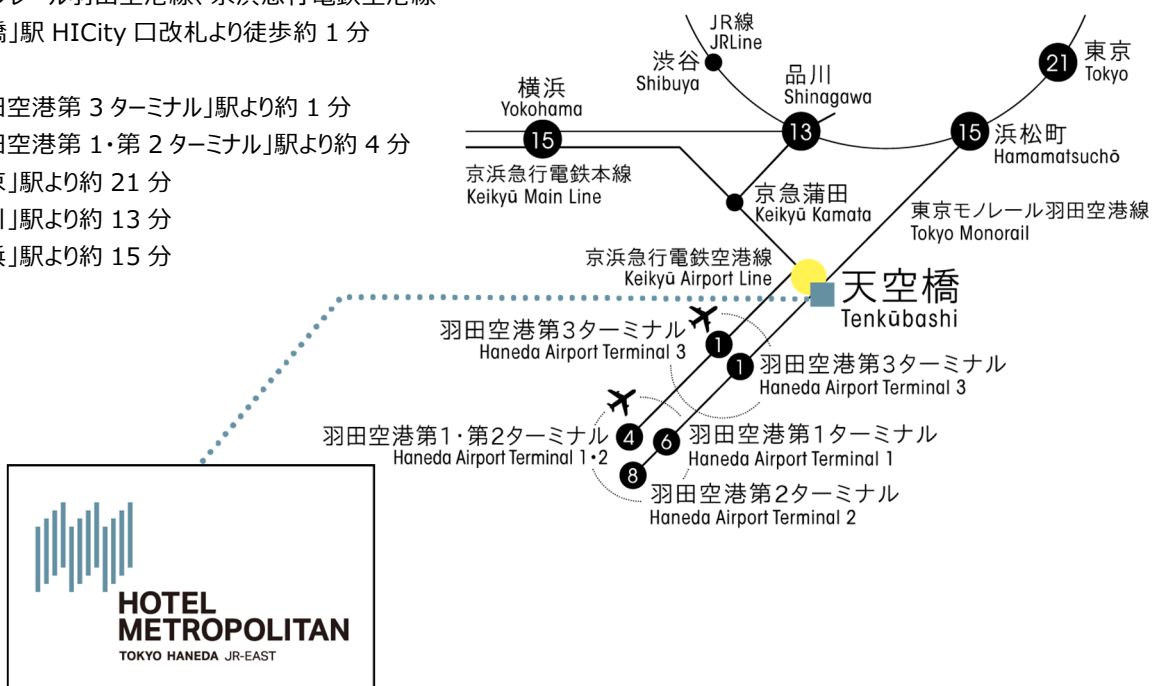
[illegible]レール羽田空港線・京浜急行電鉄空港線
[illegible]橋」駅 HICity 口改札より徒歩約 1 分

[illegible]田空港第 3 ターミナル」駅より約 1 分
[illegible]田空港第 1・第 2 ターミナル」駅より約 4 分
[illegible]京」駅より約 21 分
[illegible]川」駅より約 13 分
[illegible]浜」駅より約 15 分

JR線
JRLine
渋谷
Shibuya
品川
Shinagawa
21 東京
Tokyo
横浜
Yokohama
15
13
15 浜松町
Hamamatsuchō
京浜急行電鉄本線
Keikyū Main Line
京急蒲田
Keikyū Kamata
東京モノレール羽田空港線
Tokyo Monorail
京浜急行電鉄空港線
Keikyū Airport Line
天空橋
Tenkūbashi
羽田空港第3ターミナル
Haneda Airport Terminal 3
1
1 羽田空港第3ターミナル
Haneda Airport Terminal 3
羽田空港第1・第2ターミナル 4
Haneda Airport Terminal 1・2
6 羽田空港第1ターミナル
Haneda Airport Terminal 1
8
羽田空港第2ターミナル
Haneda Airport Terminal 2

HOTEL
METROPOLITAN
TOKYO HANEDA JR-EAST